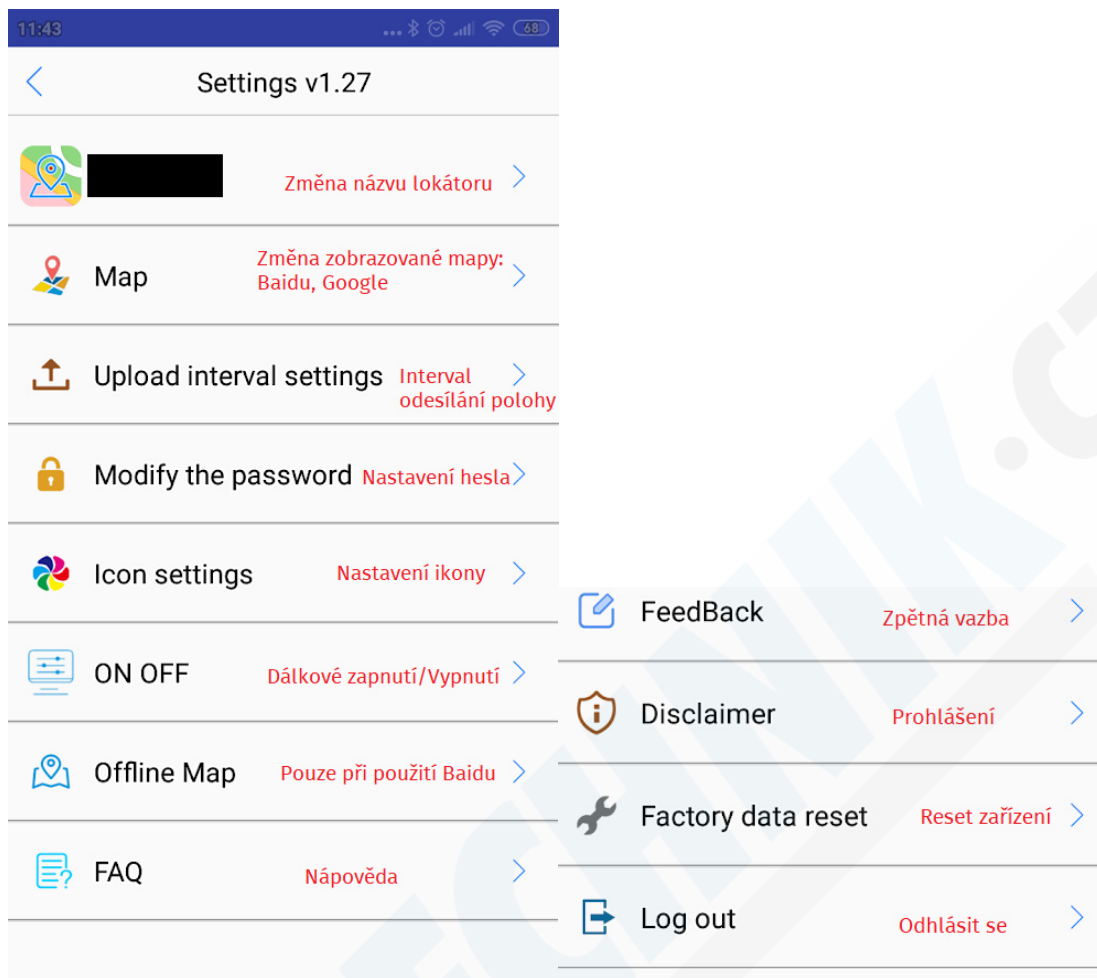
11:43

68

Settings v1.27

Změna názvu lokátoru

Map
Změna zobrazované mapy: Baidu, Google

Upload interval settings
Interval odesílání polohy

Modify the password
Nastavení hesla

Icon settings
Nastavení ikony

ON OFF
Dálkové zapnutí/Vypnutí

Offline Map
Pouze při použití Baidu

FAQ
Nápověda

FeedBack
Zpětná vazba

Disclaimer
Prohlášení

Factory data reset
Reset zařízení

Log out
Odhlásit se

ECHNIK.C